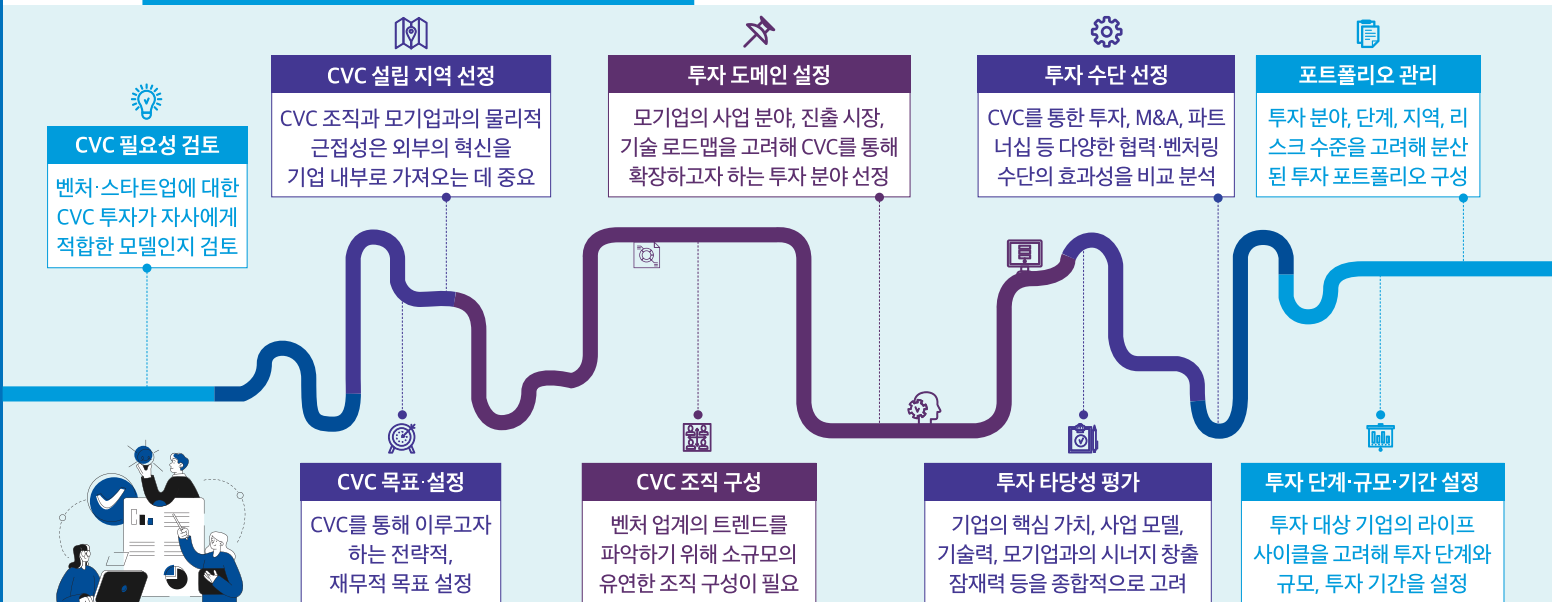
CVC 필요성 검토

벤처·스타트업에 대한 CVC 투자가 자사에게 적합한 모델인지 검토

CVC 설립 지역 선정

CVC 조직과 모기업과의 물리적 근접성은 외부의 혁신을 기업 내부로 가져오는 데 중요

투자 도메인 설정

모기업의 사업 분야, 진출 시장, 기술 로드맵을 고려해 CVC를 통해 확장하고자 하는 투자 분야 선정

투자 수단 선정

CVC를 통한 투자, M&A, 파트너십 등 다양한 협력·벤처링 수단의 효과성을 비교 분석

포트폴리오 관리

투자 분야, 단계, 지역, 리스크 수준을 고려해 분산된 투자 포트폴리오 구성

CVC 목표·설정

CVC를 통해 이루고자 하는 전략적, 재무적 목표 설정

CVC 조직 구성

벤처 업계의 트렌드를 파악하기 위해 소규모의 유연한 조직 구성이 필요

투자 타당성 평가

기업의 핵심 가치, 사업 모델, 기술력, 모기업과의 시너지 창출 잠재력 등을 종합적으로 고려

투자 단계·규모·기간 설정

투자 대상 기업의 라이프 사이클을 고려해 투자 단계와 규모, 투자 기간을 설정